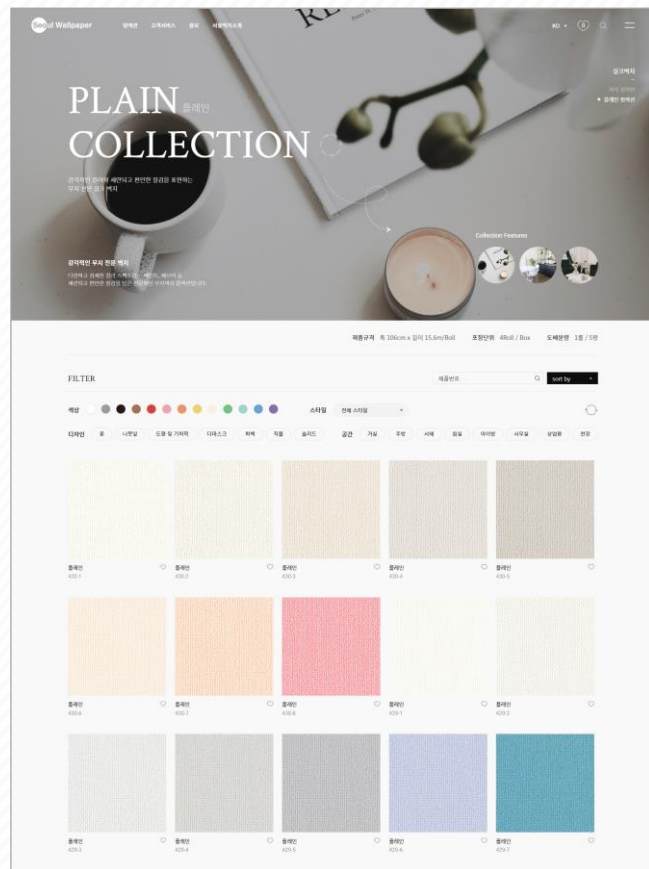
Seoul Wallpaper 벽지 고객서비스 몰 서울벽지소개

KO 0

PLAIN 플레인
COLLECTION

감각적인 컬러의 세련되고 편안한 질감을 표현하는 무지 전문 실크 벽지

실크벽지
플레인 벽지

감각적인 무지 전문 벽지
다양하고 컬러한 실크 소재 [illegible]

Collection Features

제품규격 폭 106cm x 길이 15.6m/Roll 포장단위 4Roll / Box 도배분량 1평 / 5평

FILTER

제품번호 sort by

색상 스타일 전체 스타일

디자인 꽃 나뭇잎 도형 및 기하학 다마스크 패턴 직물 솔리드 공간 거실 주방 서재 침실 아이방 사무실 상업용 현장

플레인 430-1
플레인 430-2
플레인 430-3
플레인 430-4
플레인 430-5
플레인 430-6
플레인 430-7
플레인 430-8
플레인 429-1
플레인 429-2
플레인 429-3
플레인 429-4
플레인 429-5
플레인 429-6
플레인 429-7